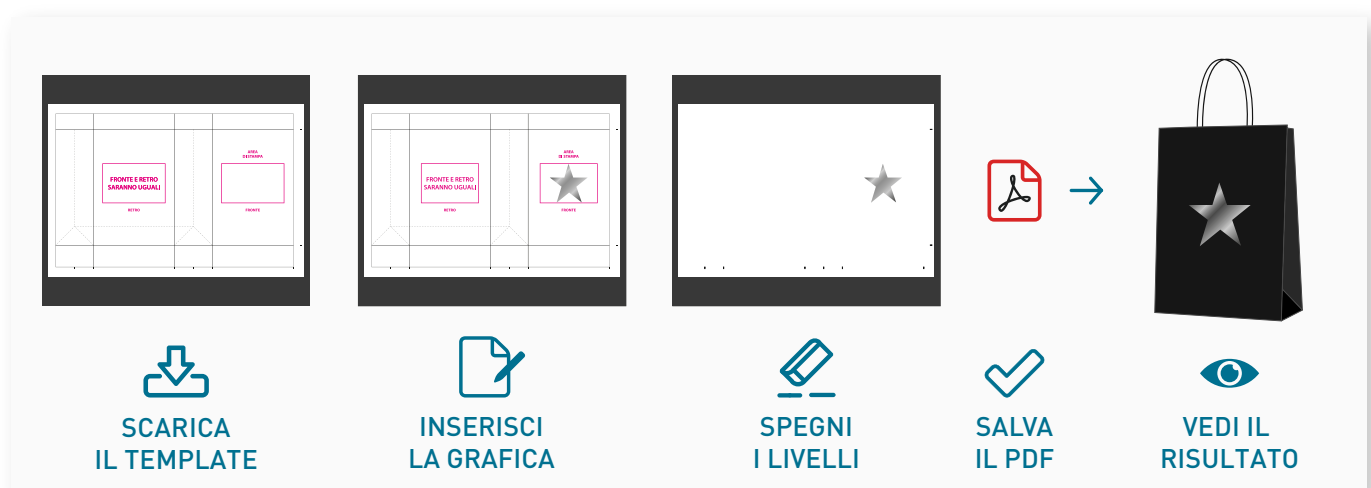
FRONTE E RETRO SARANNO UGUALI

RETRO

AREA DI STAMPA

FRONTE

FRONTE E RETRO SARANNO UGUALI

RETRO

AREA DI STAMPA

FRONTE

SCARICA IL TEMPLATE

INSERISCI LA GRAFICA

SPEGNI I LIVELLI

SALVA IL PDF

VEDI IL RISULTATO